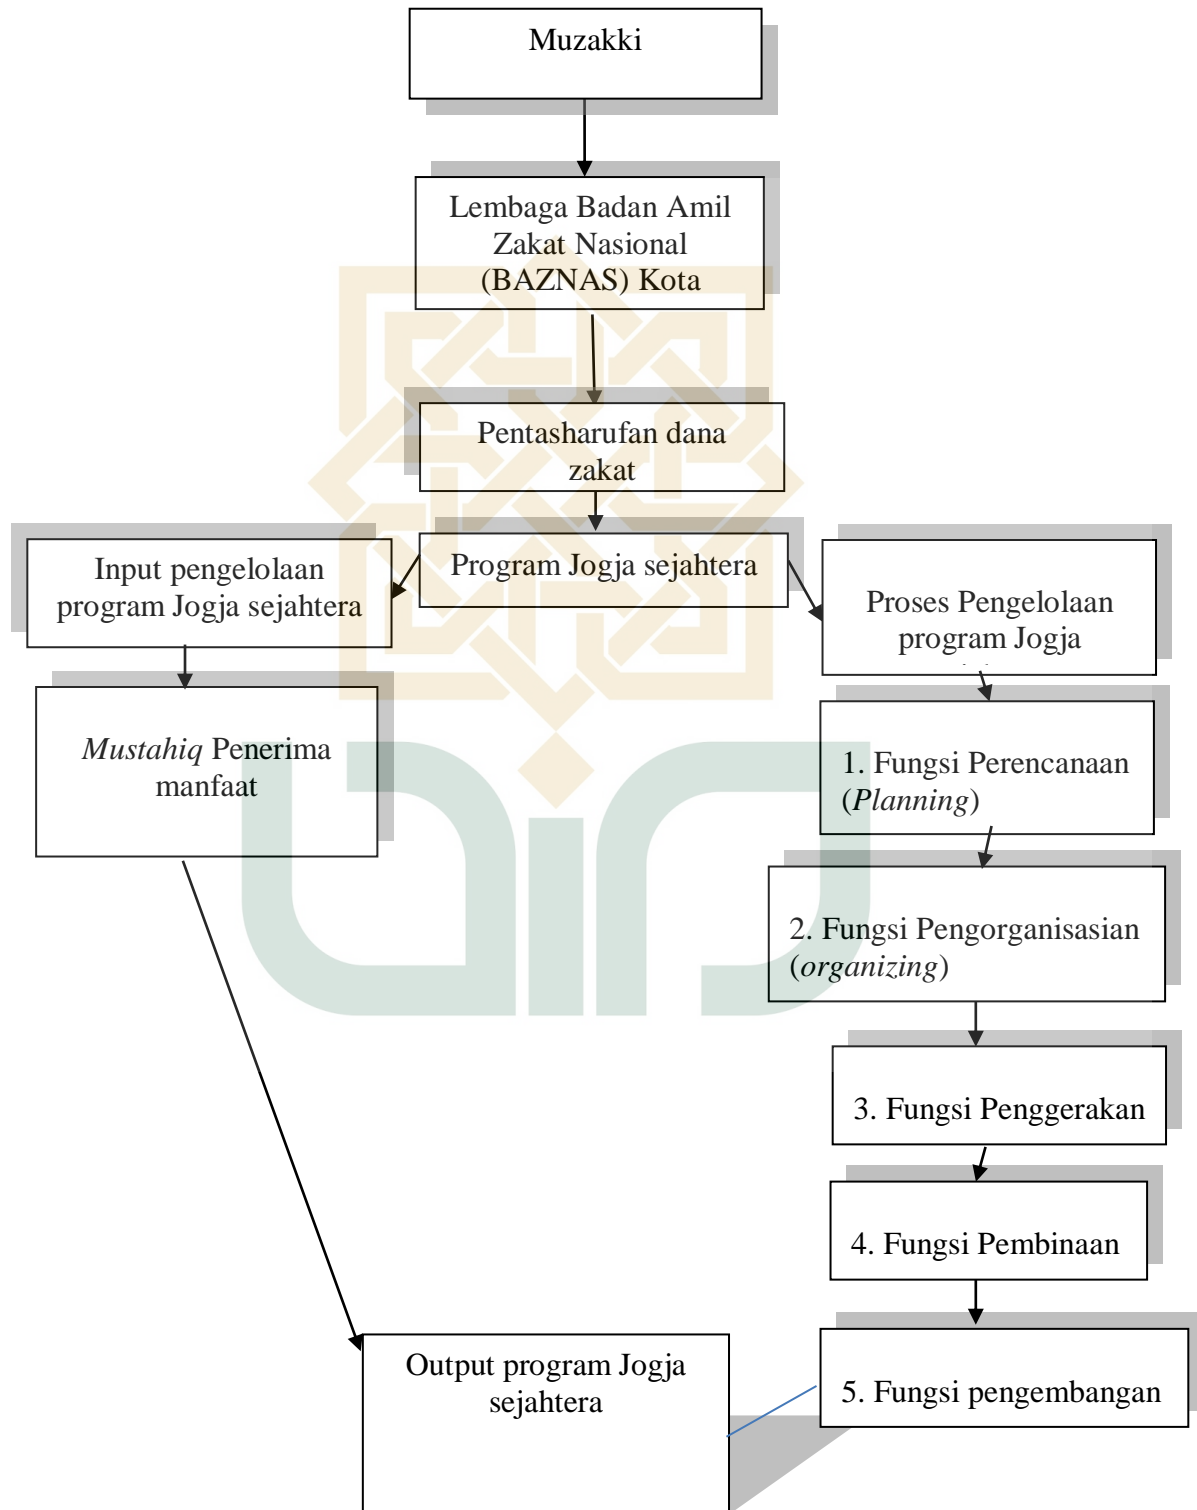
Muzakki

Lembaga Badan Amil Zakat Nasional (BAZNAS) Kota

Pentasharufan dana zakat

Input pengelolaan program Jogja sejahtera

Program Jogja sejahtera

Proses Pengelolaan program Jogja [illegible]

*Mustahiq* Penerima manfaat

1. Fungsi Perencanaan (*Planning*)

2. Fungsi Pengorganisasian (*organizing*)

3. Fungsi Penggerakan

4. Fungsi Pembinaan

Output program Jogja sejahtera

5. Fungsi pengembangan